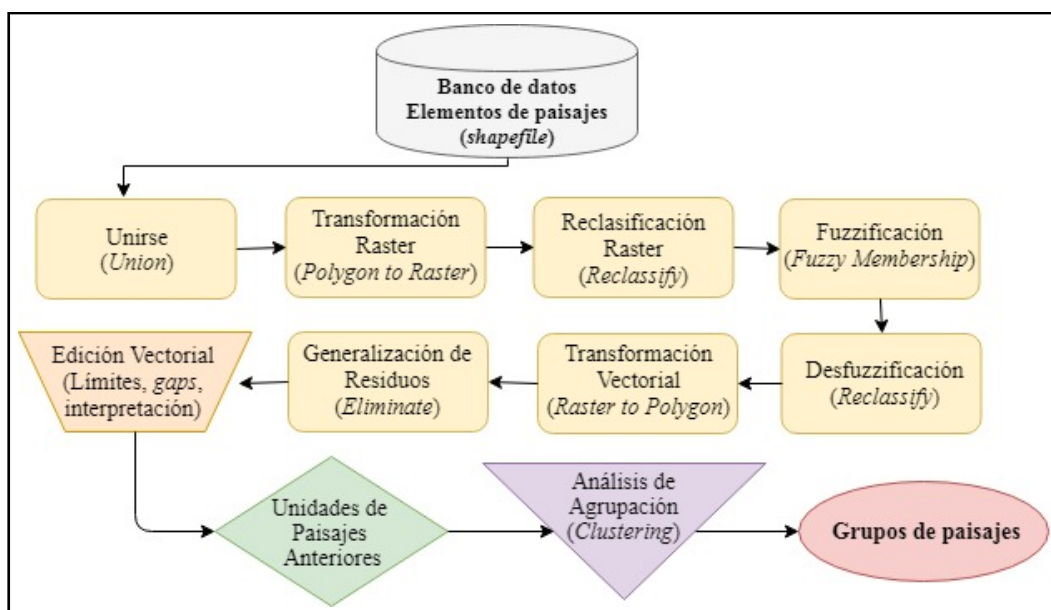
Banco de datos
Elementos de paisajes
(shapefile)

Unirse
(Union)

Transformación
Raster
(Polygon to Raster)

Reclasificación
Raster
(Reclassify)

Fuzzificación
(Fuzzy Membership)

Desfuzzificación
(Reclassify)

Transformación
Vectorial
(Raster to Polygon)

Generalización de
Residuos
(Eliminate)

Edición Vectorial
(Límites, gaps,
interpretación)

Unidades de
Paisajes
Anteriores

Análisis de
Agrupación
(Clustering)

Grupos de paisajes